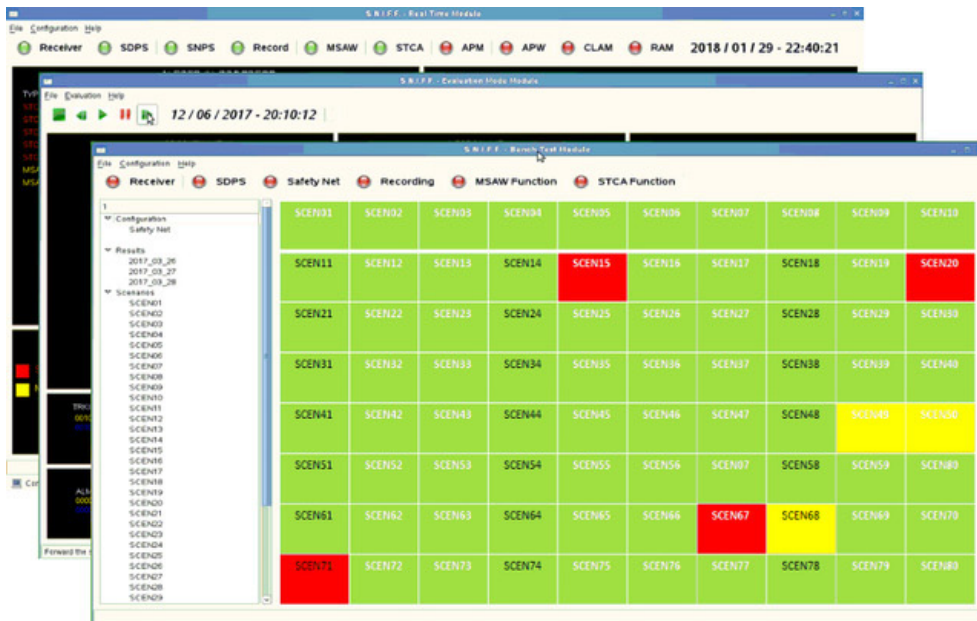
S.N.I.F.F. - Real Time Module
File Configuration Help
Receiver SDPS SNPS Record MSAW STCA APM APW CLAM RAM 2018 / 01 / 29 - 22:40:21

S.N.I.F.F. - Evaluation Mode Module
File Evaluation Help
12 / 06 / 2017 - 20:10:12

S.N.I.F.F. - Bench Test Module
File Configuration Help
Receiver SDPS Safety Net Recording MSAW Function STCA Function

1
Configuration
Safety Net
Results
2017_03_26
2017_03_27
2017_03_28
Scenarios
SCEN01
SCEN02
SCEN03
SCEN04
SCEN05
SCEN06
SCEN07
SCEN08
SCEN09
SCEN10
SCEN11
SCEN12
SCEN13
SCEN14
SCEN15
SCEN16
SCEN17
SCEN18
SCEN19
SCEN20
SCEN21
SCEN22
SCEN23
SCEN24
SCEN25
SCEN26
SCEN27
SCEN28
SCEN29

| SCEN01 | SCEN02 | SCEN03 | SCEN04 | SCEN05 | SCEN06 | SCEN07 | SCEN08 | SCEN09 | SCEN10 |
|---|---|---|---|---|---|---|---|---|---|
| SCEN11 | SCEN12 | SCEN13 | SCEN14 | SCEN15 | SCEN16 | SCEN17 | SCEN18 | SCEN19 | SCEN20 |
| SCEN21 | SCEN22 | SCEN23 | SCEN24 | SCEN25 | SCEN26 | SCEN27 | SCEN28 | SCEN29 | SCEN30 |
| SCEN31 | SCEN32 | SCEN33 | SCEN34 | SCEN35 | SCEN36 | SCEN37 | SCEN38 | SCEN39 | SCEN40 |
| SCEN41 | SCEN42 | SCEN43 | SCEN44 | SCEN45 | SCEN46 | SCEN47 | SCEN48 | SCEN49 | SCEN50 |
| SCEN51 | SCEN52 | SCEN53 | SCEN54 | SCEN55 | SCEN56 | SCEN57 | SCEN58 | SCEN59 | SCEN60 |
| SCEN61 | SCEN62 | SCEN63 | SCEN64 | SCEN65 | SCEN66 | SCEN67 | SCEN68 | SCEN69 | SCEN70 |
| SCEN71 | SCEN72 | SCEN73 | SCEN74 | SCEN75 | SCEN76 | SCEN77 | SCEN78 | SCEN79 | SCEN80 |

Forward the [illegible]